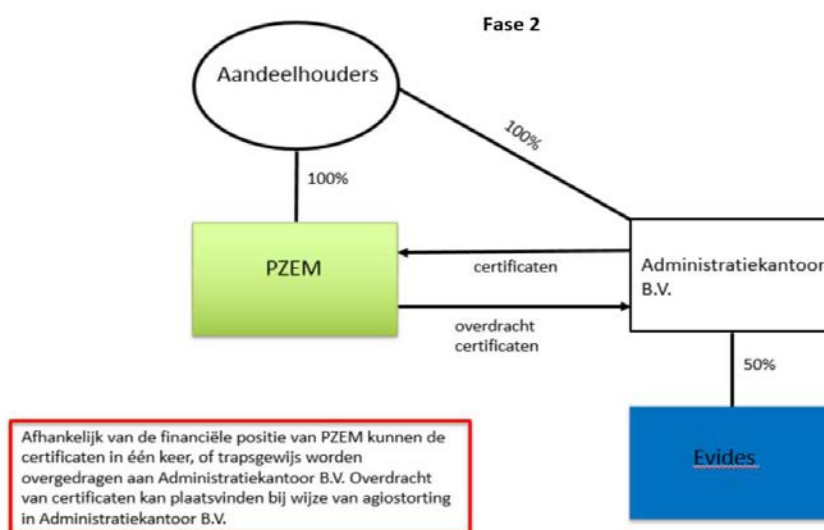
Fase 2

Aandeelhouders

100%

100%

PZEM

certificaten

Administratiekantoor B.V.

overdracht certificaten

50%

Evides

Afhankelijk van de financiële positie van PZEM kunnen de certificaten in één keer, of trapsgewijs worden overgedragen aan Administratiekantoor B.V. Overdracht van certificaten kan plaatsvinden bij wijze van agiostorting in Administratiekantoor B.V.